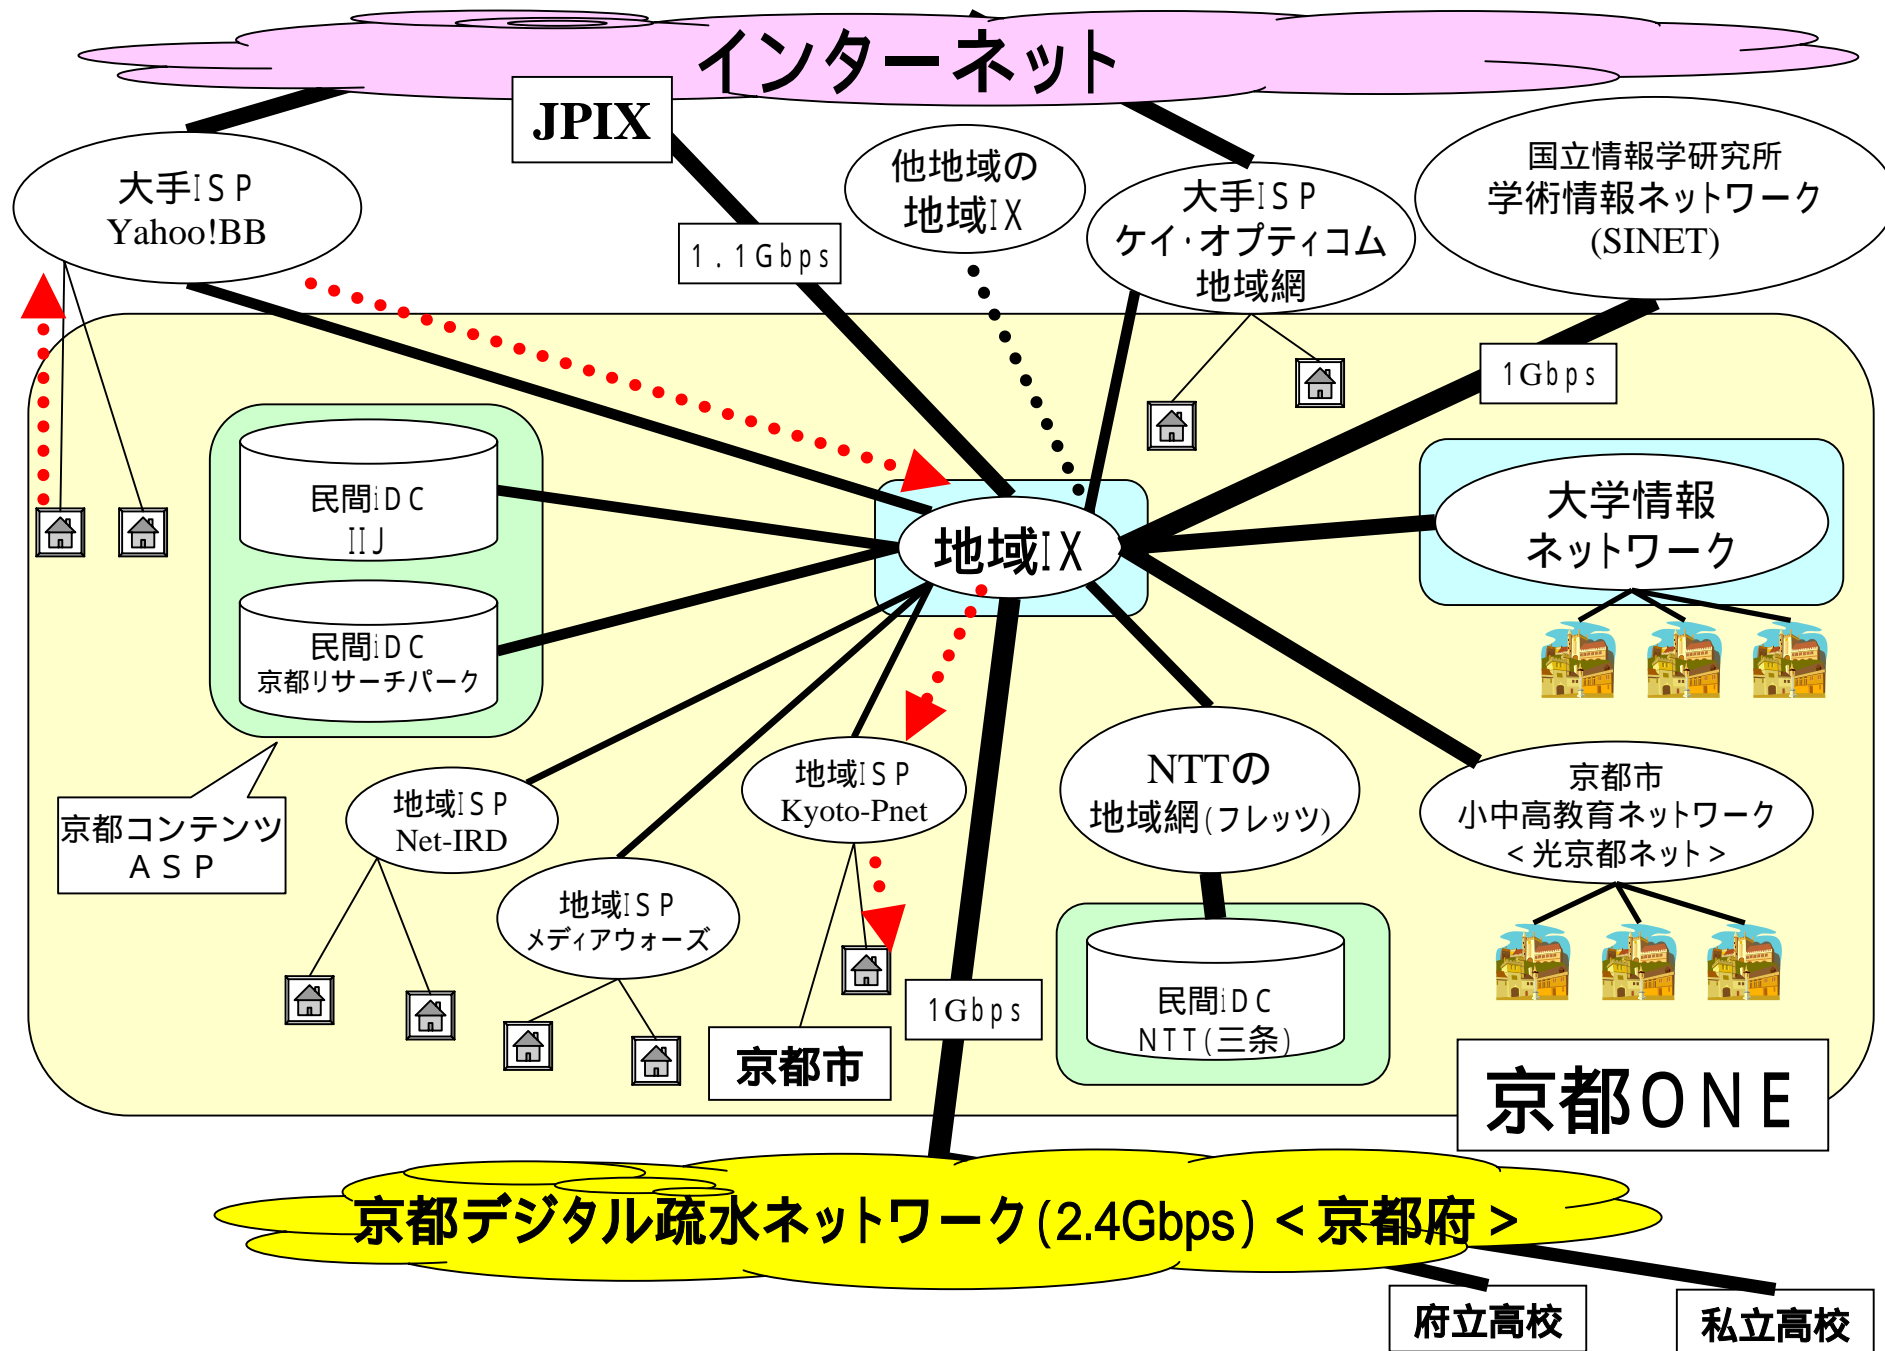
インターネット

JPIX

大手ISP
Yahoo!BB

1.1Gbps

他地域の
地域IX

大手ISP
ケイ·オプティコム
地域網

国立情報学研究所
学術情報ネットワーク
(SINET)

1Gbps

民間iDC
IIJ

民間iDC
京都リサーチパーク

地域IX

大学情報
ネットワーク

京都コンテンツ
ASP

地域ISP
Net-IRD

地域ISP
Kyoto-Pnet

NTTの
地域網(フレッツ)

京都市
小中高教育ネットワーク
<光京都ネット>

地域ISP
メディアウォーズ

1Gbps

京都市

民間iDC
NTT(三条)

京都ONE

京都デジタル疏水ネットワーク(2.4Gbps)<京都府>

府立高校

私立高校